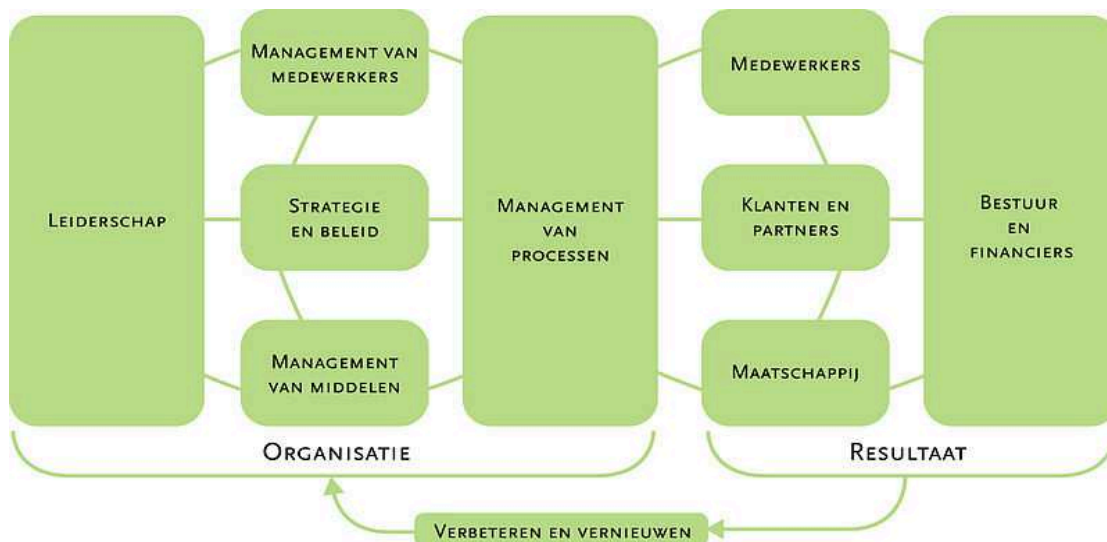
Leiderschap

Management van medewerkers

Strategie en beleid

Management van middelen

Management van processen

Medewerkers

Klanten en partners

Maatschappij

Bestuur en financiers

Organisatie

Resultaat

Verbeteren en vernieuwen